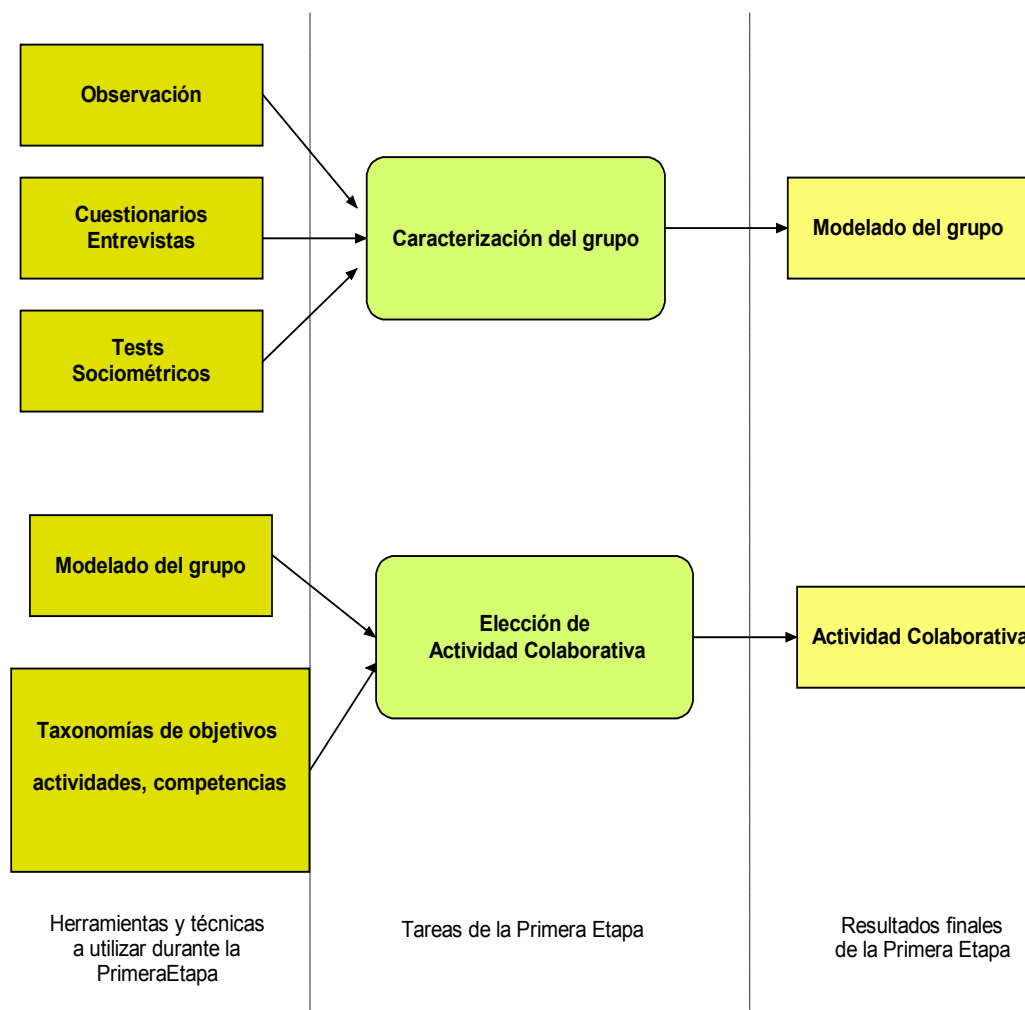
Observación

Cuestionarios Entrevistas

Tests Sociométricos

Caracterización del grupo

Modelado del grupo

Modelado del grupo

Taxonomías de objetivos

actividades, competencias

Elección de Actividad Colaborativa

Actividad Colaborativa

Herramientas y técnicas a utilizar durante la PrimeraEtapa

Tareas de la Primera Etapa

Resultados finales de la Primera Etapa